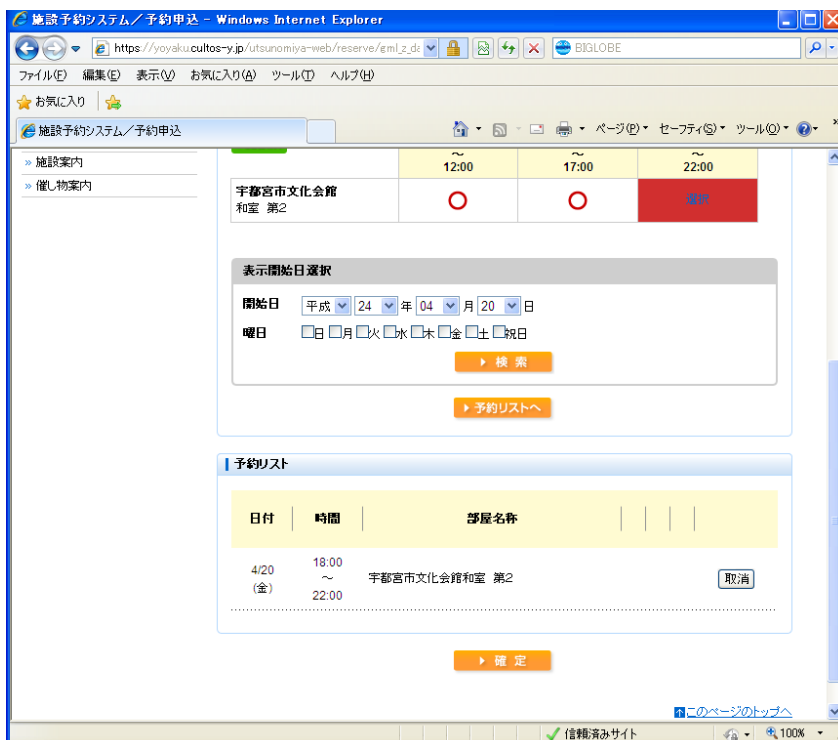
施設予約システム／予約申込 - Windows Internet Explorer

https://yoyaku.cultos-y.jp/utsunomiya-web/reserve/gml_z_d

BIGLOBE

ファイル(F) 編集(E) 表示(V) お気に入り(A) ツール(T) ヘルプ(H)

お気に入り

施設予約システム／予約申込

ページ(P) セーフティ(S) ツール(O)

» 施設案内
» 催し物案内

| | ～ 12:00 | ～ 17:00 | ～ 22:00 |
|---|---|---|---|
| 宇都宮市文化会館 和室 第2 | ○ | ○ | 選択 |

表示開始日選択

開始日 平成 24 年 04 月 20 日

曜日 日 月 火 水 木 金 土 祝日

検索

予約リストへ

予約リスト

| 日付 | 時間 | 部屋名称 | |
|---|---|---|---|
| 4/20 (金) | 18:00 ～ 22:00 | 宇都宮市文化会館和室 第2 | 取消 |

確定

このページのトップへ

信頼済みサイト

100%